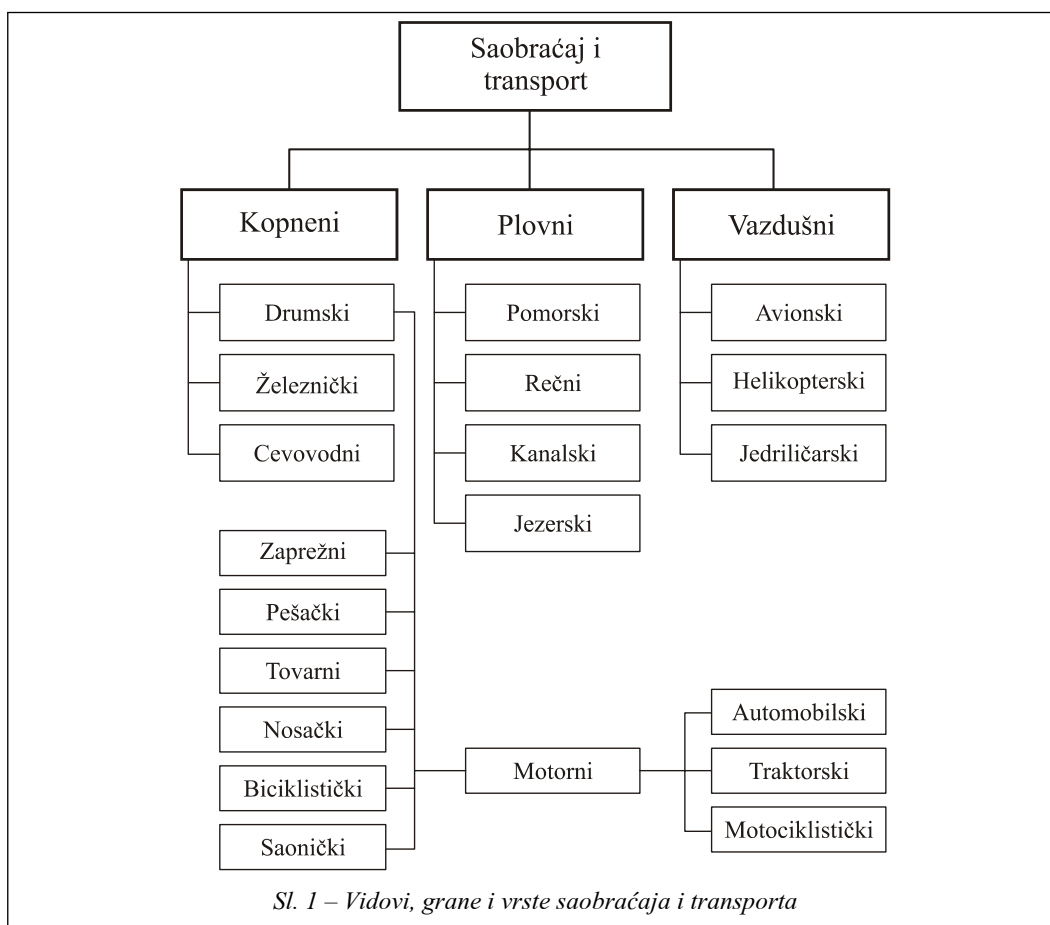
Saobraćaj i transport

Kopneni

Plovni

Vazdušni

Drumski

Železnički

Cevovodni

Pomorski

Rečni

Kanalski

Jezerski

Avionski

Helikopterski

Jedriličarski

Zaprežni

Pešački

Tovarni

Nosački

Biciklistički

Saonički

Motorni

Automobilski

Traktorski

Motociklistički

Sl. 1 – Vidovi, grane i vrste saobraćaja i transporta